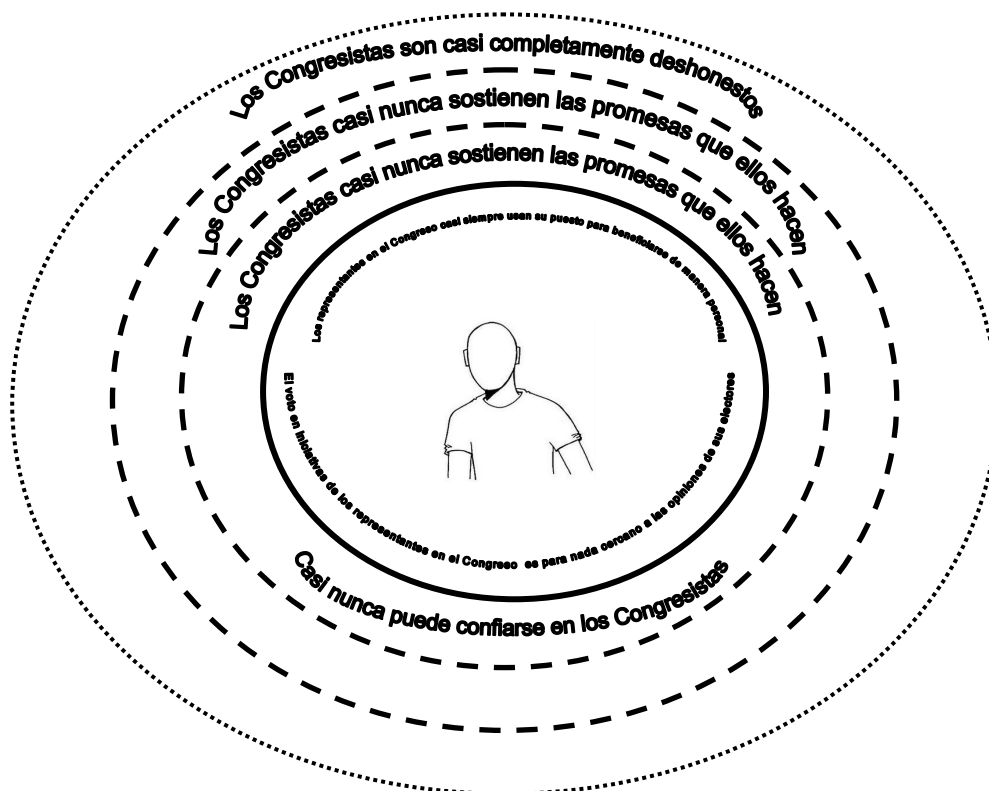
Los Congresistas son casi completamente deshonestos

Los Congresistas casi nunca sostienen las promesas que ellos hacen

Los Congresistas casi nunca sostienen las promesas que ellos hacen

Los representantes en el Congreso casi siempre usan su puesto para beneficiarse de manera personal

El voto en iniciativas de los representantes en el Congreso es para nada cercano a las opiniones de sus electores

Casi nunca puede confiarse en los Congresistas